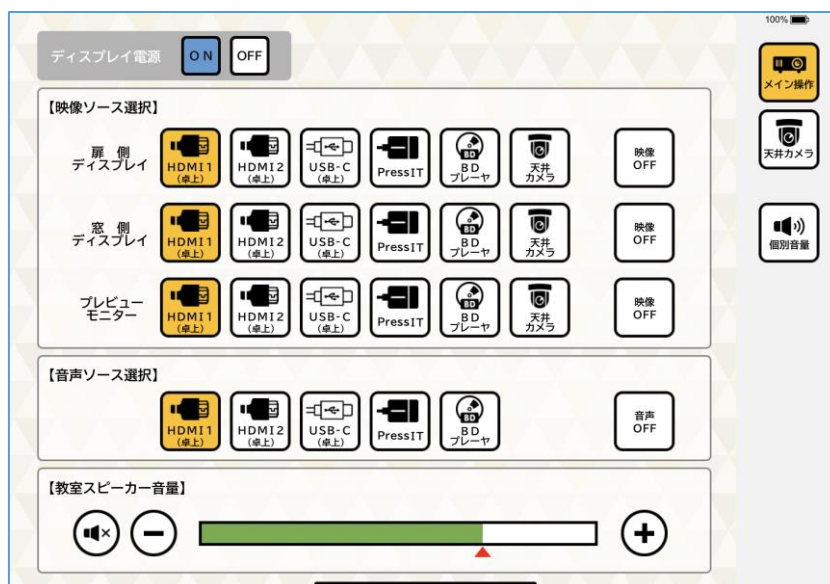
100%

ディスプレイ電源 ON OFF

【映像ソース選択】

扉側ディスプレイ
HDMI1 (卓上)
HDMI2 (卓上)
USB-C (卓上)
PressIT
BD プレーヤ
天井 カメラ
映像 OFF

窓側ディスプレイ
HDMI1 (卓上)
HDMI2 (卓上)
USB-C (卓上)
PressIT
BD プレーヤ
天井 カメラ
映像 OFF

プレビューモニター
HDMI1 (卓上)
HDMI2 (卓上)
USB-C (卓上)
PressIT
BD プレーヤ
天井 カメラ
映像 OFF

【音声ソース選択】
HDMI1 (卓上)
HDMI2 (卓上)
USB-C (卓上)
PressIT
BD プレーヤ
音声 OFF

【教室スピーカー音量】

メイン操作
天井カメラ
個別音量